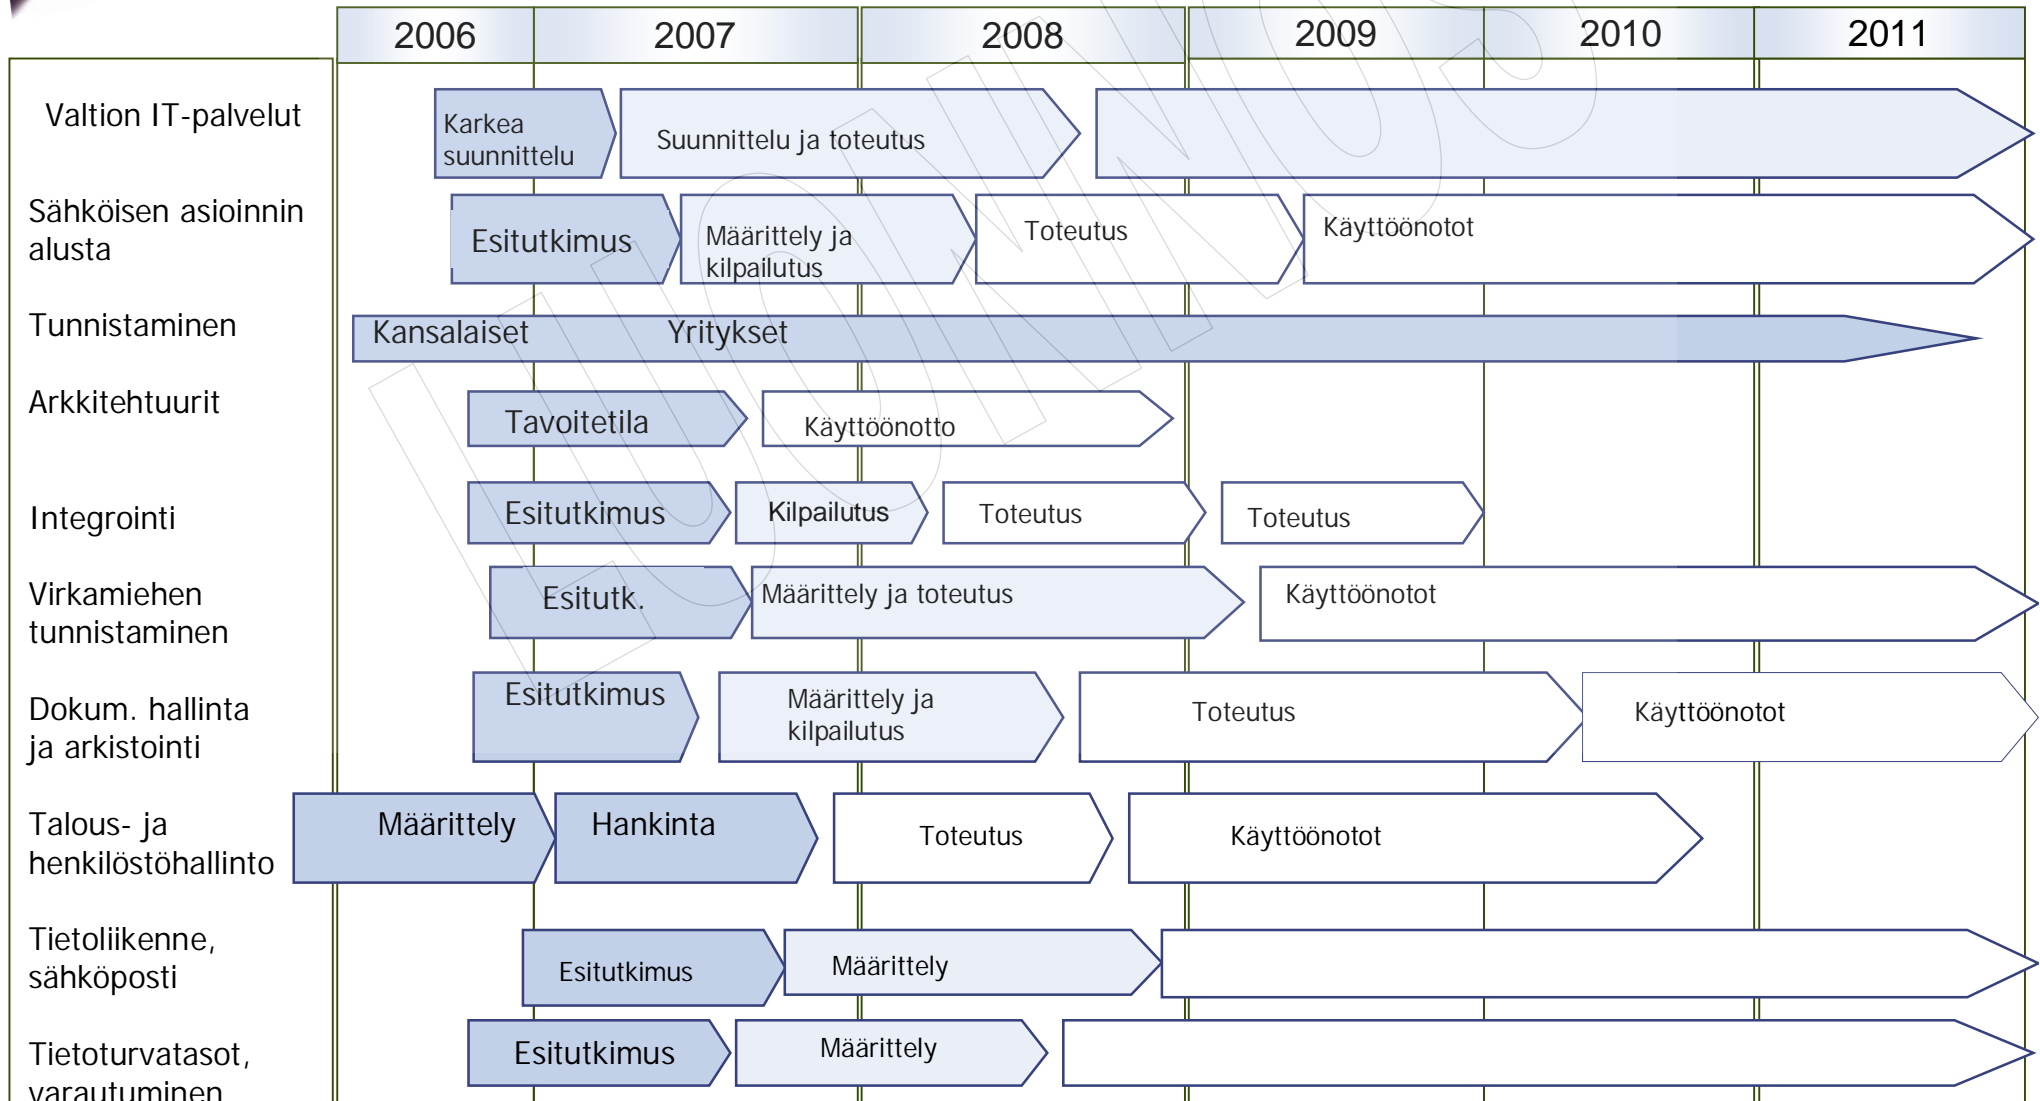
2006
2007
2008
2009
2010
2011

Valtion IT-palvelut
Karkea suunnittelu
Suunnittelu ja toteutus

Sähköisen asioinnin alusta
Esitutkimus
Määrittely ja kilpailutus
Toteutus
Käyttöönotot

Tunnistaminen
Kansalaiset
Yritykset

Arkkitehtuurit
Tavoitetila
Käyttöönotto

Integrointi
Esitutkimus
Kilpailutus
Toteutus
Toteutus

Virkamiehen tunnistaminen
Esitutk.
Määrittely ja toteutus
Käyttöönotot

Dokum. hallinta ja arkistointi
Esitutkimus
Määrittely ja kilpailutus
Toteutus
Käyttöönotot

Talous- ja henkilöstöhallinto
Määrittely
Hankinta
Toteutus
Käyttöönotot

Tietoliikenne, sähköposti
Esitutkimus
Määrittely

Tietoturvatasot, varautuminen
Esitutkimus
Määrittely